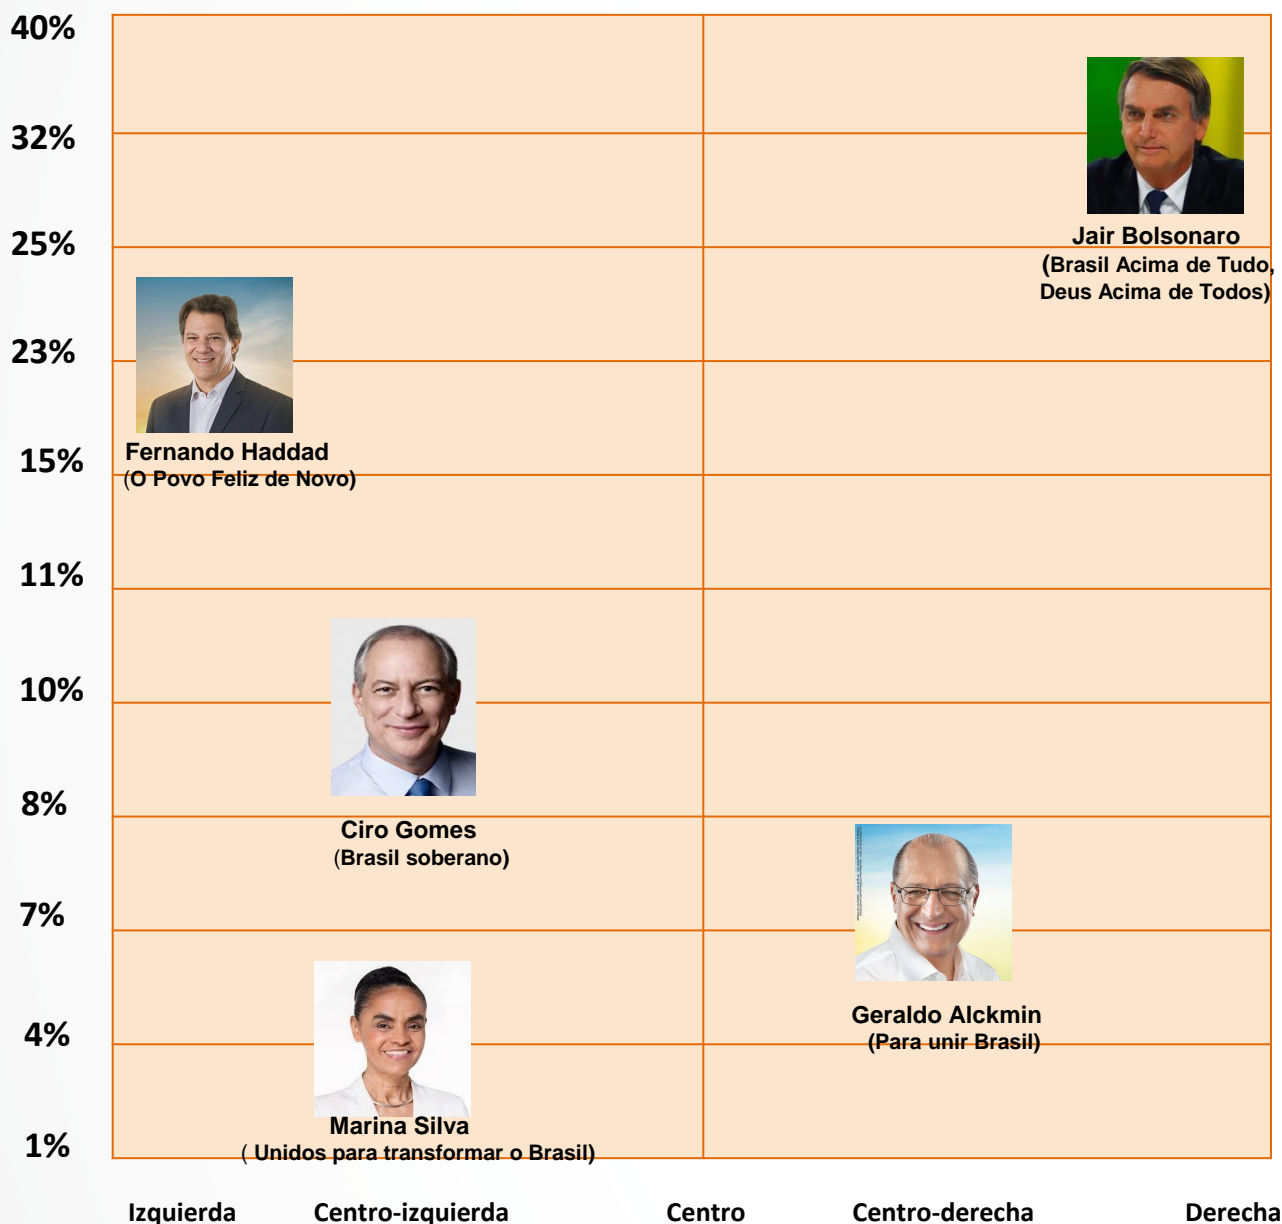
40%
32%
25%
23%
15%
11%
10%
8%
7%
4%
1%

Jair Bolsonaro
(Brasil Acima de Tudo, Deus Acima de Todos)

Fernando Haddad
(O Povo Feliz de Novo)

Ciro Gomes
(Brasil soberano)

Geraldo Alckmin
(Para unir Brasil)

Marina Silva
( Unidos para transformar o Brasil)

Izquierda Centro-izquierda Centro Centro-derecha Derecha